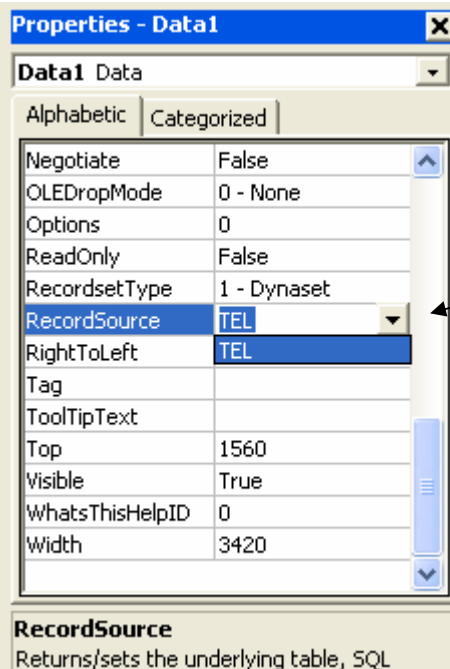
Properties - Data1

Data1 Data

Alphabetic | Categorized

| | |
|---|---|
| Negotiate | False |
| OLEDropMode | 0 - None |
| Options | 0 |
| ReadOnly | False |
| RecordsetType | 1 - Dynaset |
| RecordSource | TEL |
| RightToLeft | TEL |
| Tag | |
| ToolTipText | |
| Top | 1560 |
| Visible | True |
| WhatsThisHelpID | 0 |
| Width | 3420 |

RecordSource
Returns/sets the underlying table, SQL